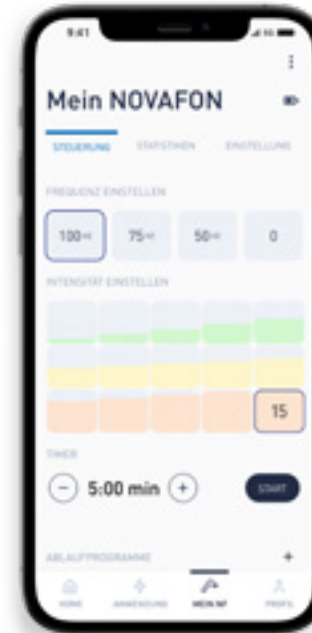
9:41

Mein NOVAFON

STEUERUNG STATISTIKEN EINSTELLUNG

FREQUENZ EINSTELLEN

100 Hz 75 Hz 50 Hz 0

INTENSITÄT EINSTELLEN

15

TIMER

− 5:00 min +

START

ABLAUFPROGRAMME +

HOME ANWENDUNG MEIN NF PROFIL